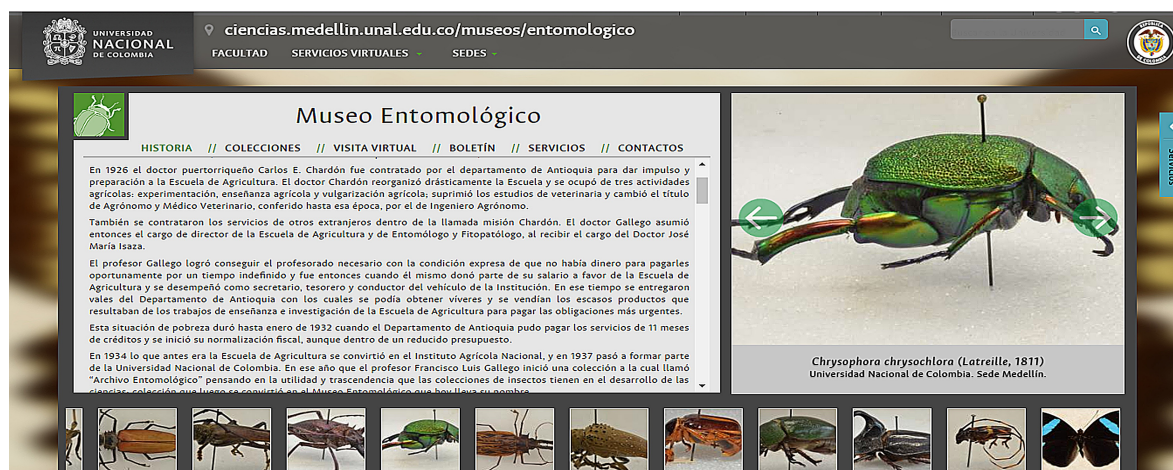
UNIVERSIDAD NACIONAL DE COLOMBIA

ciencias.medellin.unal.edu.co/museos/entomologico

FACULTAD SERVICIOS VIRTUALES SEDES

Museo Entomológico

HISTORIA // COLECCIONES // VISITA VIRTUAL // BOLETÍN // SERVICIOS // CONTACTOS

En 1926 el doctor puertorriqueño Carlos E. Chardón fue contratado por el departamento de Antioquia para dar impulso y preparación a la Escuela de Agricultura. El doctor Chardón reorganizó drásticamente la Escuela y se ocupó de tres actividades agrícolas: experimentación, enseñanza agrícola y vulgarización agrícola; suprimió los estudios de veterinaria y cambió el título de Agrónomo y Médico Veterinario, conferido hasta esa época, por el de Ingeniero Agrónomo.

También se contrataron los servicios de otros extranjeros dentro de la llamada misión Chardón. El doctor Gallego asumió entonces el cargo de director de la Escuela de Agricultura y de Entomólogo y Fitopatólogo, al recibir el cargo del Doctor José María Isaza.

El profesor Gallego logró conseguir el profesorado necesario con la condición expresa de que no había dinero para pagarles oportunamente por un tiempo indefinido y fue entonces cuando él mismo donó parte de su salario a favor de la Escuela de Agricultura y se desempeñó como secretario, tesorero y conductor del vehículo de la Institución. En ese tiempo se entregaron vales del Departamento de Antioquia con los cuales se podía obtener víveres y se vendían los escasos productos que resultaban de los trabajos de enseñanza e investigación de la Escuela de Agricultura para pagar las obligaciones más urgentes.

Esta situación de pobreza duró hasta enero de 1932 cuando el Departamento de Antioquia pudo pagar los servicios de 11 meses de créditos y se inició su normalización fiscal, aunque dentro de un reducido presupuesto.

En 1934 lo que antes era la Escuela de Agricultura se convirtió en el Instituto Agrícola Nacional, y en 1937 pasó a formar parte de la Universidad Nacional de Colombia. En ese año que el profesor Francisco Luis Gallego inició una colección a la cual llamó "Archivo Entomológico" pensando en la utilidad y trascendencia que las colecciones de insectos tienen en el desarrollo de las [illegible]

Chrysophora chrysochlora (Latreille, 1811)
Universidad Nacional de Colombia. Sede Medellín.